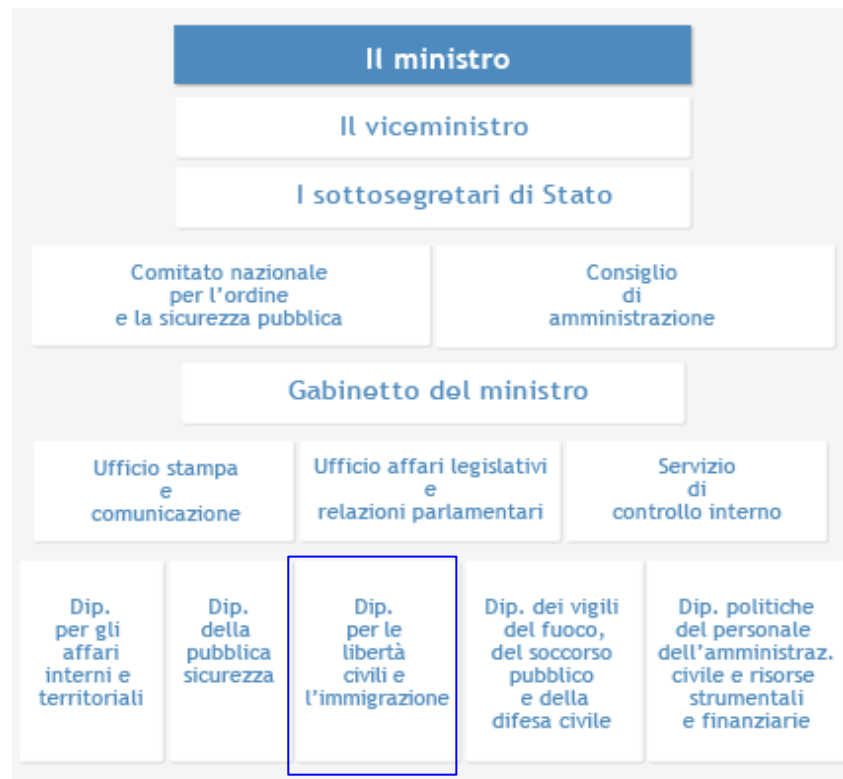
Il ministro

Il viceministro

I sottosegretari di Stato

Comitato nazionale per l'ordine e la sicurezza pubblica

Consiglio di amministrazione

Gabinetto del ministro

Ufficio stampa e comunicazione

Ufficio affari legislativi e relazioni parlamentari

Servizio di controllo interno

Dip. per gli affari interni e territoriali

Dip. della pubblica sicurezza

Dip. per le libertà civili e l'immigrazione

Dip. dei vigili del fuoco, del soccorso pubblico e della difesa civile

Dip. politiche del personale dell'amministraz. civile e risorse strumentali e finanziarie